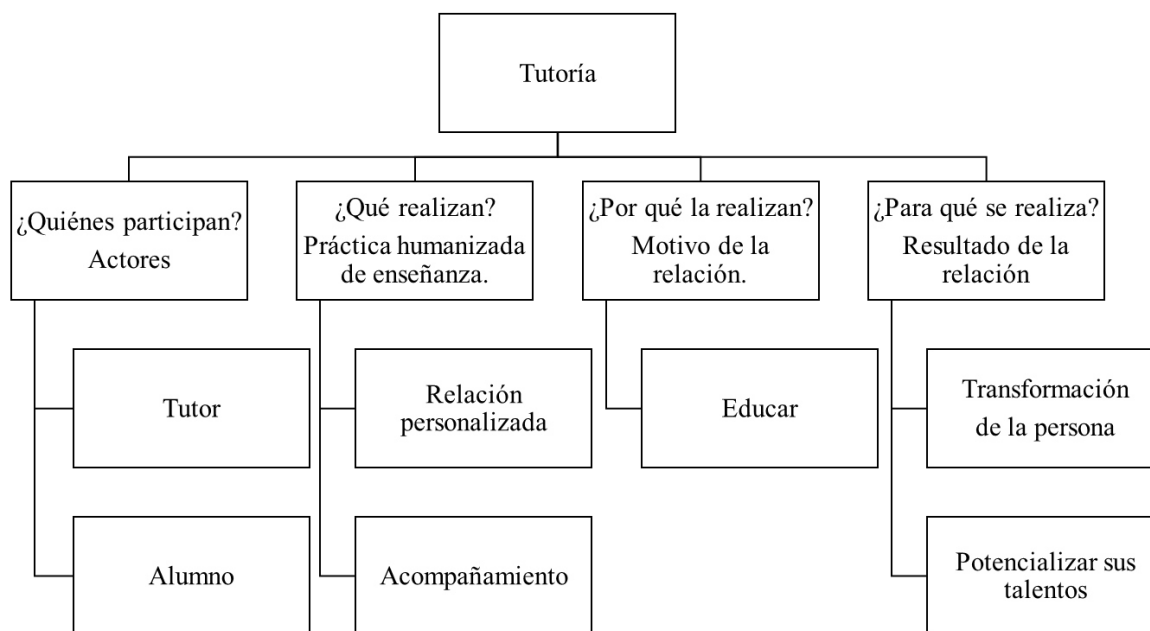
Tutoría

¿Quiénes participan?
Actores

Tutor

Alumno

¿Qué realizan?
Práctica humanizada de enseñanza.

Relación personalizada

Acompañamiento

¿Por qué la realizan?
Motivo de la relación.

Educar

¿Para qué se realiza?
Resultado de la relación

Transformación de la persona

Potencializar sus talentos